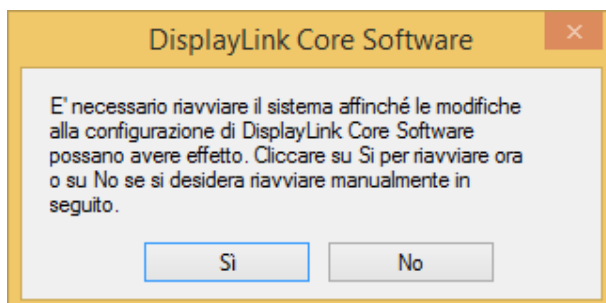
DisplayLink Core Software

E' necessario riavviare il sistema affinché le modifiche alla configurazione di DisplayLink Core Software possano avere effetto. Cliccare su Sì per riavviare ora o su No se si desidera riavviare manualmente in seguito.

Sì

No